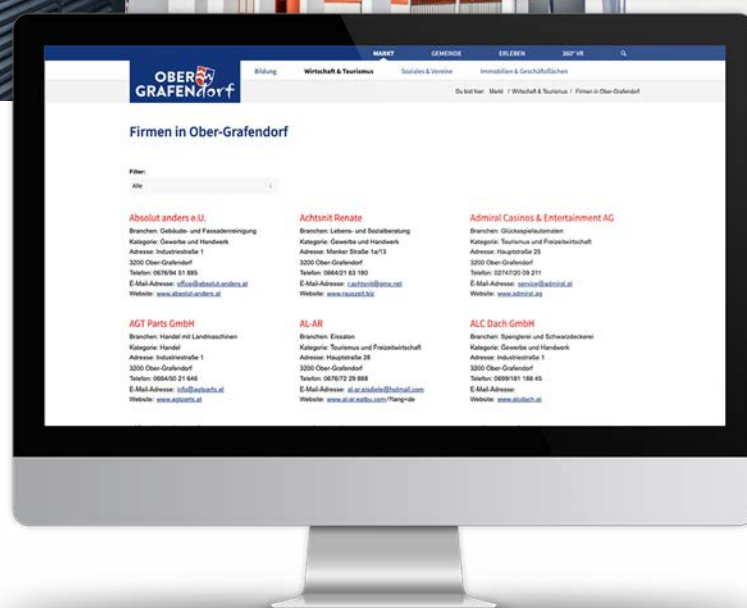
MARKT GEMEINDE ERLEBEN 360° VR

OBER GRAFENdorf

Bildung Wirtschaft & Tourismus Soziales & Vereine Immobilien & Geschäftsflächen

Du bist hier: Markt / Wirtschaft & Tourismus / Firmen in Ober-Grafendorf

Firmen in Ober-Grafendorf

Filter:
Alle

Absolut anders e.U.
Branchen: Gebäude- und Fassadenreinigung
Kategorie: Gewerbe und Handwerk
Adresse: Industriestraße 1
3200 Ober-Grafendorf
Telefon: 0676/94 51 885
E-Mail-Adresse: office@absolut-anders.at
Website: www.absolut-anders.at

Achtsnit Renate
Branchen: Lebens- und Sozialberatung
Kategorie: Gewerbe und Handwerk
Adresse: Manker Straße 1a/13
3200 Ober-Grafendorf
Telefon: 0664/21 63 180
E-Mail-Adresse: r.achtsnit@gmx.net
Website: www.rauszeit.biz

Admiral Casinos & Entertainment AG
Branchen: Glücksspielautomaten
Kategorie: Tourismus und Freizeitwirtschaft
Adresse: Hauptstraße 25
3200 Ober-Grafendorf
Telefon: 02747/20 09 211
E-Mail-Adresse: service@admiral.at
Website: www.admiral.ag

AGT Parts GmbH
Branchen: Handel mit Landmaschinen
Kategorie: Handel
Adresse: Industriestraße 1
3200 Ober-Grafendorf
Telefon: 0664/50 21 646
E-Mail-Adresse: info@agtparts.at
Website: www.agtparts.at

AL-AR
Branchen: Eissalon
Kategorie: Tourismus und Freizeitwirtschaft
Adresse: Hauptstraße 28
3200 Ober-Grafendorf
Telefon: 0676/72 29 868
E-Mail-Adresse: al.ar.eisdiele@hotmail.com
Website: www.al-ar.eatbu.com/?lang=de

ALC Dach GmbH
Branchen: Spenglerei und Schwarzdeckerei
Kategorie: Gewerbe und Handwerk
Adresse: Industriestraße 1
3200 Ober-Grafendorf
Telefon: 0699/181 188 45
E-Mail-Adresse:
Website: www.alcdach.at